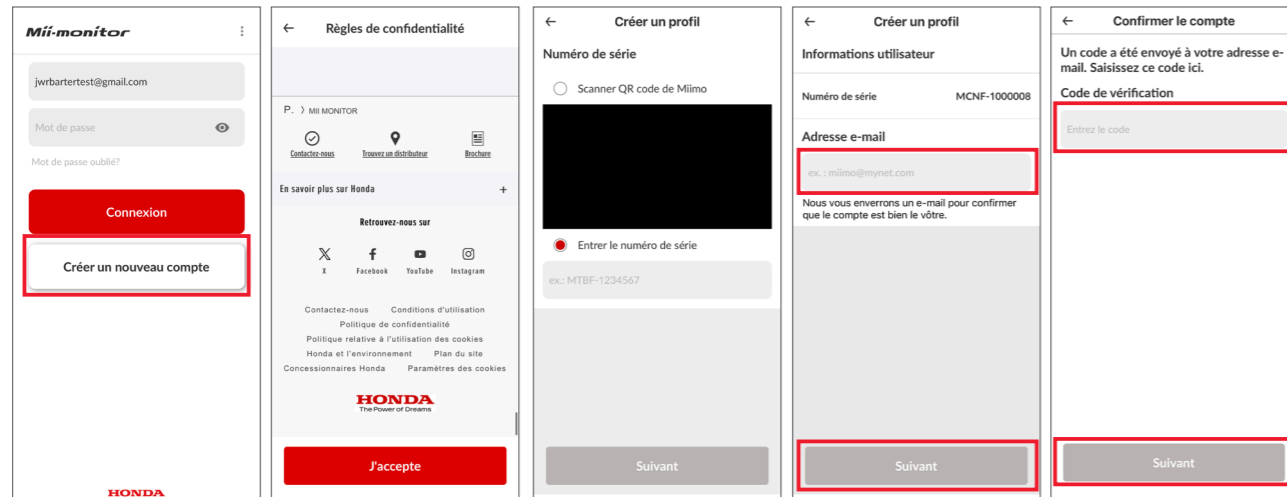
Mii-monitor

jwrbartertest@gmail.com

Mot de passe

Mot de passe oublié?

Connexion

Créer un nouveau compte

HONDA

Règles de confidentialité

P. 〉 MII MONITOR

Contactez-nous

Trouvez un distributeur

Brochure

En savoir plus sur Honda +

Retrouvez-nous sur

X

Facebook

YouTube

Instagram

Contactez-nous Conditions d'utilisation
Politique de confidentialité
Politique relative à l'utilisation des cookies
Honda et l'environnement Plan du site
Concessionnaires Honda Paramètres des cookies

HONDA
The Power of Dreams

J'accepte

Créer un profil

Numéro de série

Scanner QR code de Miimo

Entrer le numéro de série

ex.: MTBF-1234567

Suivant

Créer un profil

Informations utilisateur

Numéro de série MCNF-1000008

Adresse e-mail

ex. : miimo@mynet.com

Nous vous enverrons un e-mail pour confirmer que le compte est bien le vôtre.

Suivant

Confirmer le compte

Un code a été envoyé à votre adresse e-mail. Saisissez ce code ici.

Code de vérification

Entrez le code

Suivant